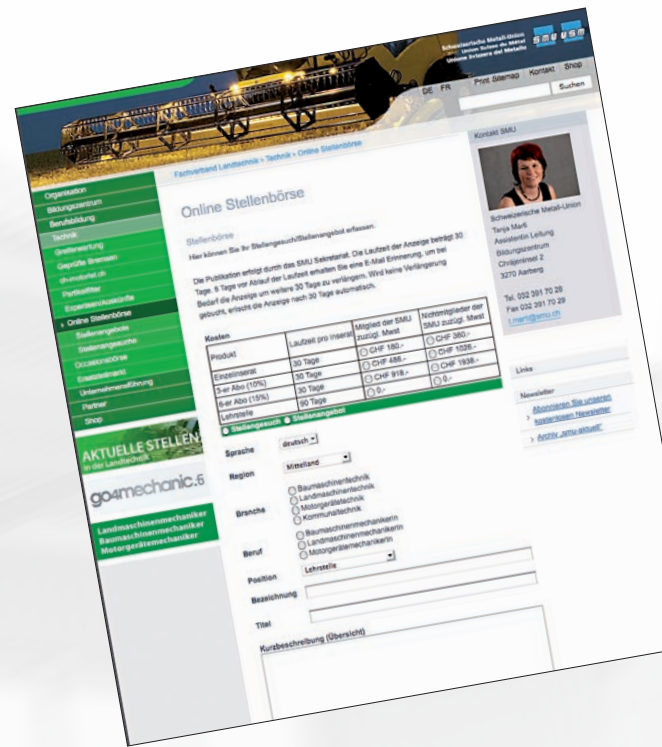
Schweizerische Metall-Union
Union Suisse du Métal
Unione Svizzera del Metallo

DE FR Print Sitemap Kontakt Shop

Suchen

Fachverband Landtechnik > Technik > Online Stellenbörse

Organisation
Bildungszentrum
Berufsbildung
Technik
Preisberechnung
Geprüfte Bremsen
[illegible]
Partikelfilter
Expertenwissen
> Online Stellenbörse
Stellenangebote
Stellengesuche
Occasionsbörse
Ersatzteilmarkt
Unternehmensführung
Partner
Shop

AKTUELLE STELLEN
in der Landtechnik

go4mechanic.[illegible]

Landmaschinenmechaniker
Baumaschinenmechaniker
Motorgerätemechaniker

Online Stellenbörse

Stellenbörse
Hier können Sie Ihr Stellengesuch/Stellenangebot erfassen.

Die Publikation erfolgt durch das SMU Sekretariat. Die Laufzeit der Anzeige beträgt 30 Tage. 5 Tage vor Ablauf der Laufzeit erhalten Sie eine E-Mail Erinnerung, um bei Bedarf die Anzeige um weitere 30 Tage zu verlängern. Wird keine Verlängerung gebucht, erlischt die Anzeige nach 30 Tage automatisch.

Kosten

| Produkt | Laufzeit pro Inserat | Mitglied der SMU zuzügl. Mwst | Nichtmitglieder der SMU zuzügl. Mwst |
|---|---|---|---|
| Einzelinserat | 30 Tage | CHF 180.- | CHF 380.- |
| 3-er Abo (10%) | 30 Tage | CHF 486.- | CHF 1026.- |
| 6-er Abo (15%) | 30 Tage | CHF 918.- | CHF 1938.- |
| Lehrstelle | 90 Tage | 0.- | 0.- |

Stellengesuch Stellenangebot

Sprache deutsch
Region Mittelland
Branche Baumaschinentechnik Landmaschinentechnik Motorgerätetechnik Kommunaltechnik
Beruf Baumaschinenmechanikerin Landmaschinenmechanikerin Motorgerätemechanikerin
Position Lehrstelle
Bezeichnung
Titel
Kurzbeschreibung (Übersicht)

Kontakt SMU

Schweizerische Metall-Union
Tanja Marti
Assistentin Leitung
Bildungszentrum
Chräjeninsel 2
3270 Aarberg

Tel. 032 391 70 28
Fax 032 391 70 29
t.marti@smu.ch

Links

Newsletter
> Abonnieren Sie unseren kostenlosen Newsletter
> Archiv „smu-aktuell"